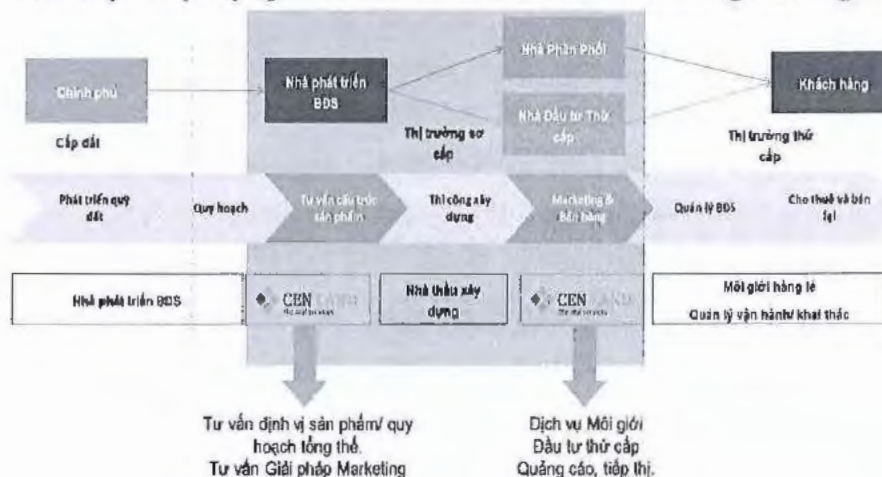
Chính phủ

Cấp đất

Nhà phát triển BĐS

Nhà Phân Phối

Nhà Đầu tư Thứ cấp

Thị trường sơ cấp

Khách hàng

Thị trường thứ cấp

Phát triển quỹ đất

Quy hoạch

Tư vấn cấu trúc sản phẩm

Thi công xây dựng

Marketing & Bán hàng

Quản lý BĐS

Cho thuê và bán lại

Nhà phát triển BĐS

CEN LAND

Nhà thầu xây dựng

CEN LAND

Môi giới hàng lẻ

Quản lý vận hành/ khai thác

Tư vấn định vị sản phẩm/ quy hoạch tổng thể.
Tư vấn Giải pháp Marketing

Dịch vụ Môi giới
Đầu tư thứ cấp
Quảng cáo, tiếp thị.